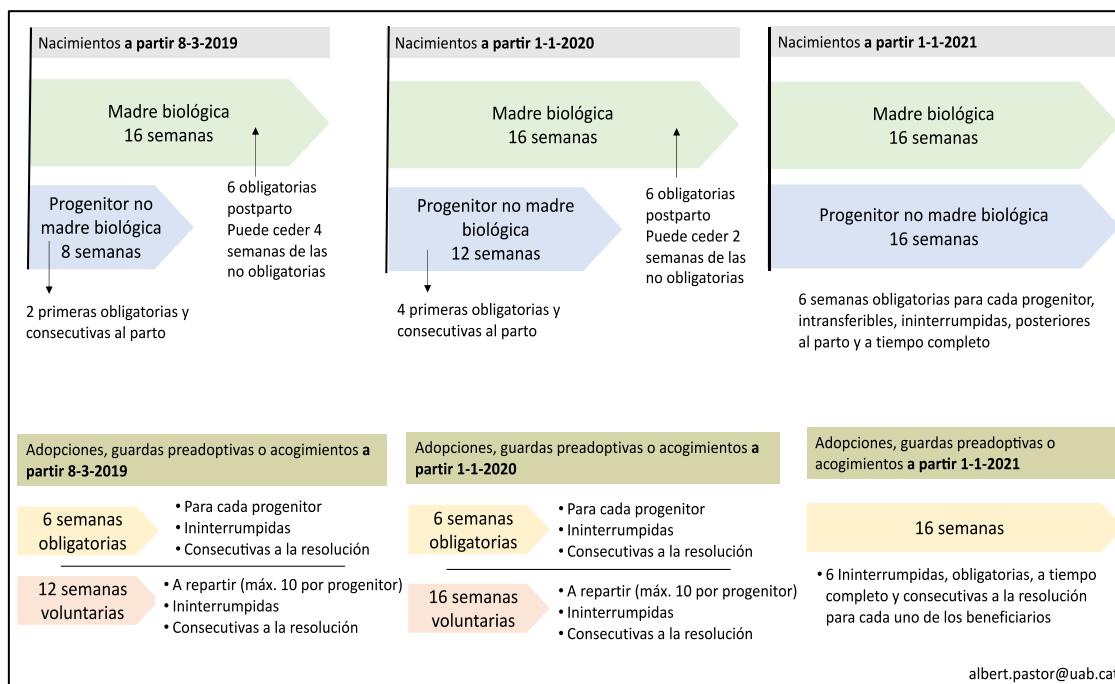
Nacimientos **a partir 8-3-2019**

Madre biológica
16 semanas

6 obligatorias postparto
Puede ceder 4 semanas de las no obligatorias

Progenitor no madre biológica
8 semanas

2 primeras obligatorias y consecutivas al parto

Nacimientos **a partir 1-1-2020**

Madre biológica
16 semanas

6 obligatorias postparto
Puede ceder 2 semanas de las no obligatorias

Progenitor no madre biológica
12 semanas

4 primeras obligatorias y consecutivas al parto

Nacimientos **a partir 1-1-2021**

Madre biológica
16 semanas

Progenitor no madre biológica
16 semanas

6 semanas obligatorias para cada progenitor, intransferibles, ininterrumpidas, posteriores al parto y a tiempo completo

Adopciones, guardas preadoptivas o acogimientos **a partir 8-3-2019**

6 semanas obligatorias
• Para cada progenitor
• Ininterrumpidas
• Consecutivas a la resolución

12 semanas voluntarias
• A repartir (máx. 10 por progenitor)
• Ininterrumpidas
• Consecutivas a la resolución

Adopciones, guardas preadoptivas o acogimientos **a partir 1-1-2020**

6 semanas obligatorias
• Para cada progenitor
• Ininterrumpidas
• Consecutivas a la resolución

16 semanas voluntarias
• A repartir (máx. 10 por progenitor)
• Ininterrumpidas
• Consecutivas a la resolución

Adopciones, guardas preadoptivas o acogimientos **a partir 1-1-2021**

16 semanas

• 6 Ininterrumpidas, obligatorias, a tiempo completo y consecutivas a la resolución para cada uno de los beneficiarios

albert.pastor@uab.cat